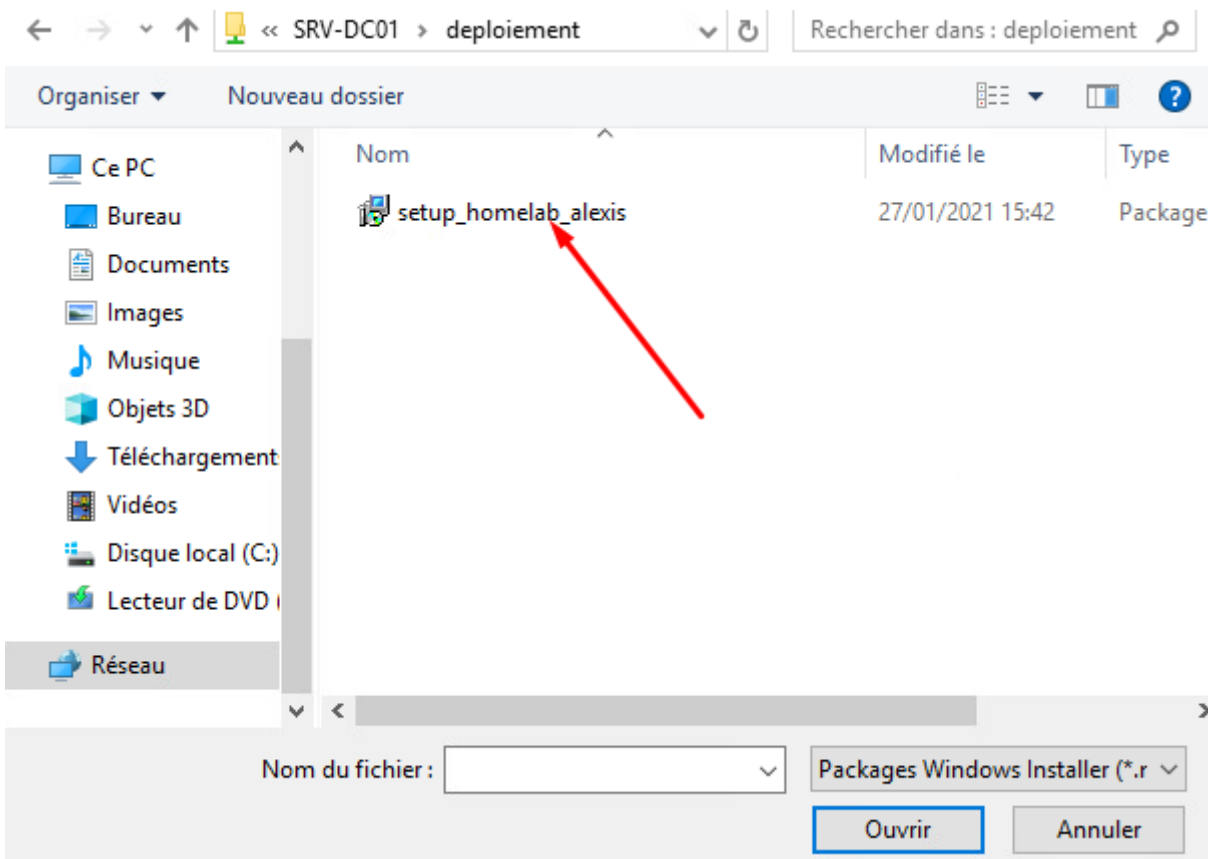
« SRV-DC01 › deploiement

Rechercher dans : deploiement

Organiser ▾ Nouveau dossier

Ce PC
Bureau
Documents
Images
Musique
Objets 3D
Téléchargement
Vidéos
Disque local (C:)
Lecteur de DVD (
Réseau

| Nom | Modifié le | Type |
|---|---|---|
| setup_homelab_alexis | 27/01/2021 15:42 | Package |

Nom du fichier :
Packages Windows Installer (*.r
Ouvrir
Annuler